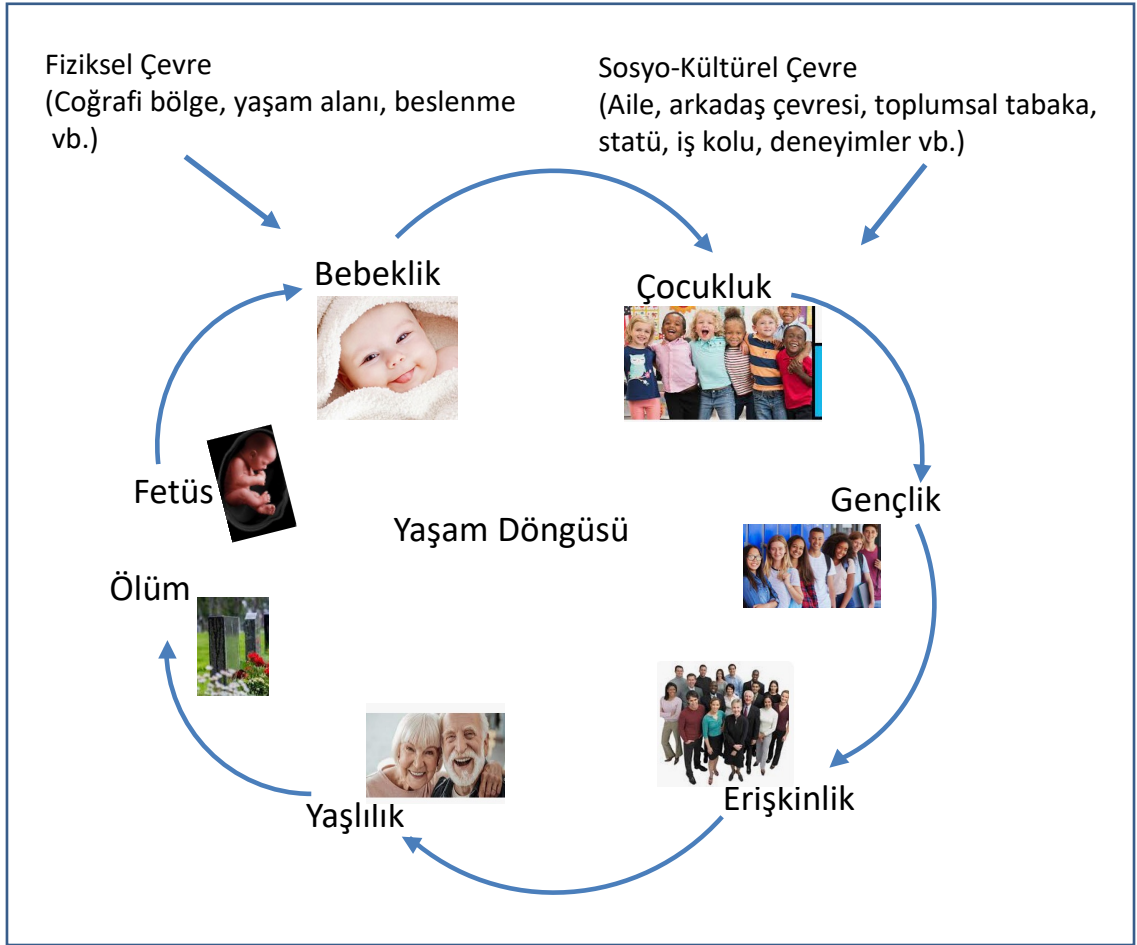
Fiziksel Çevre
(Coğrafi bölge, yaşam alanı, beslenme vb.)

Sosyo-Kültürel Çevre
(Aile, arkadaş çevresi, toplumsal tabaka, statü, iş kolu, deneyimler vb.)

Bebeklik

Çocukluk

Gençlik

Erişkinlik

Yaşlılık

Ölüm

Fetüs

Yaşam Döngüsü